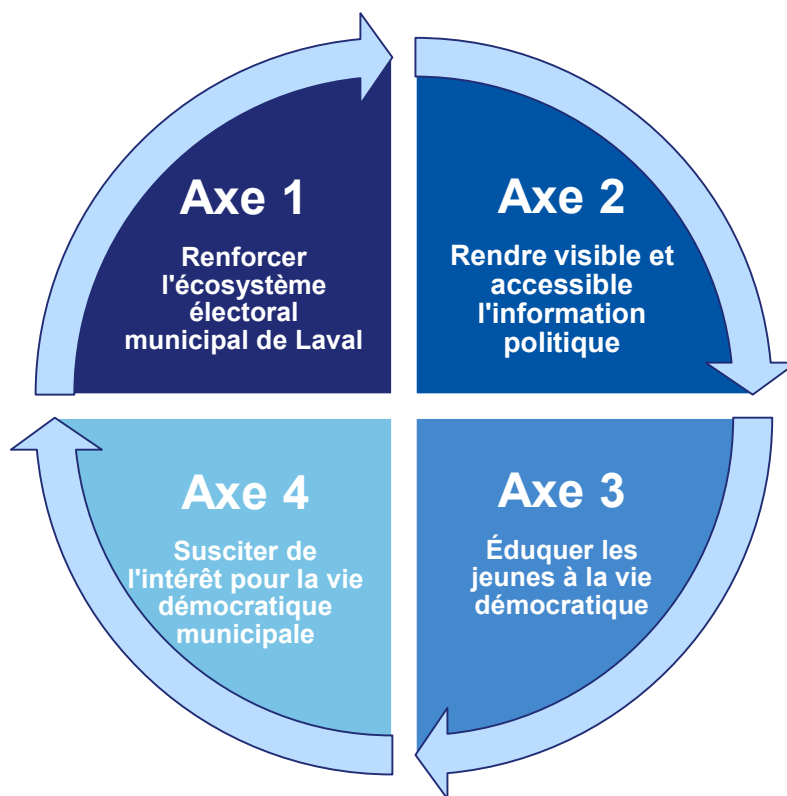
Axe 1

Renforcer l'écosystème électoral municipal de Laval

Axe 2

Rendre visible et accessible l'information politique

Axe 3

Éduquer les jeunes à la vie démocratique

Axe 4

Susciter de l'intérêt pour la vie démocratique municipale